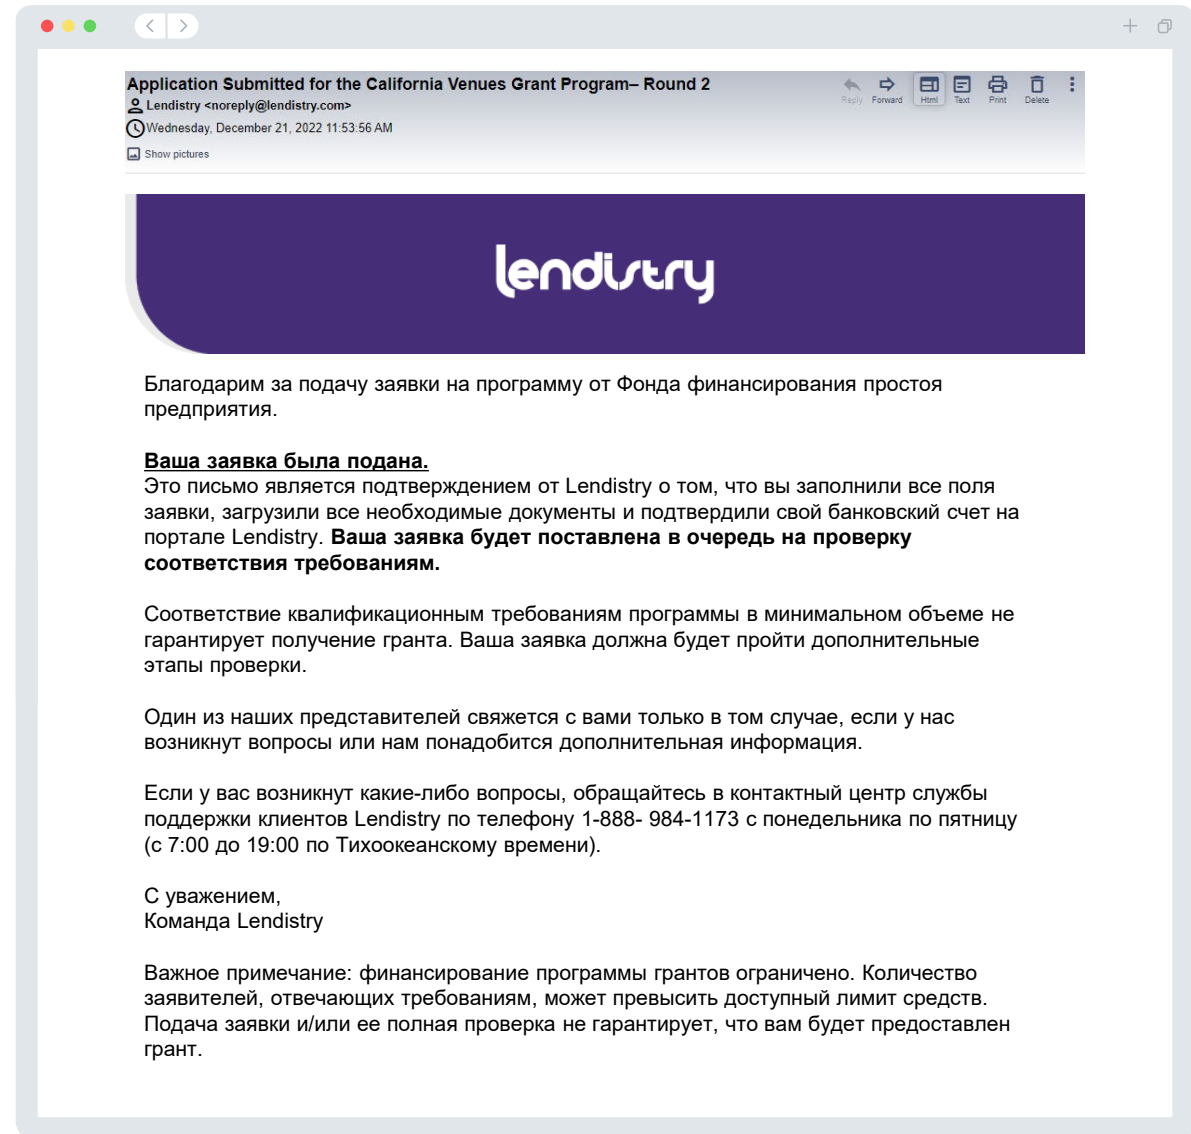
Application Submitted for the California Venues Grant Program– Round 2
Lendistry <noreply@lendistry.com>
Wednesday, December 21, 2022 11:53:56 AM
Show pictures

Reply Forward Html Text Print Delete

lendistry

Благодарим за подачу заявки на программу от Фонда финансирования простоя предприятия.

Ваша заявка была подана.
Это письмо является подтверждением от Lendistry о том, что вы заполнили все поля заявки, загрузили все необходимые документы и подтвердили свой банковский счет на портале Lendistry. **Ваша заявка будет поставлена в очередь на проверку соответствия требованиям.**

Соответствие квалификационным требованиям программы в минимальном объеме не гарантирует получение гранта. Ваша заявка должна будет пройти дополнительные этапы проверки.

Один из наших представителей свяжется с вами только в том случае, если у нас возникнут вопросы или нам понадобится дополнительная информация.

Если у вас возникнут какие-либо вопросы, обращайтесь в контактный центр службы поддержки клиентов Lendistry по телефону 1-888- 984-1173 с понедельника по пятницу (с 7:00 до 19:00 по Тихоокеанскому времени).

С уважением,
Команда Lendistry

Важное примечание: финансирование программы грантов ограничено. Количество заявителей, отвечающих требованиям, может превысить доступный лимит средств. Подача заявки и/или ее полная проверка не гарантирует, что вам будет предоставлен грант.